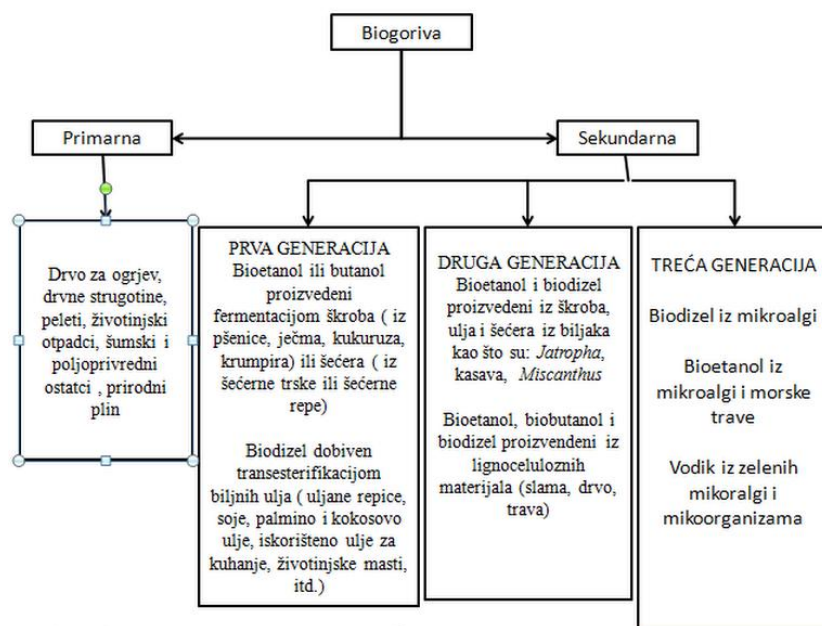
Biogoriva

Primarna

Sekundarna

Drvo za ogrjev, drvne strugotine, peleti, životinjski otpadci, šumski i poljoprivredni ostatci , prirodni plin

PRVA GENERACIJA
Bioetanol ili butanol proizveđeni fermentacijom škroba ( iz pšenice, ječma, kukuruza, krumpira) ili šećera ( iz šećerne trske ili šećerne repe)

Biodizel dobiven transesterifikacijom biljnih ulja ( uljane repice, soje, palmino i kokosovo ulje, iskorišteno ulje za kuhanje, životinjske masti, itd.)

DRUGA GENERACIJA
Bioetanol i biodizel proizveđeni iz škroba, ulja i šećera iz biljaka kao što su: Jatropha, kasava, Miscanthus

Bioetanol, biobutanol i biodizel proizvenđeni iz lignoceluloznih materijala (slama, drvo, trava)

TREĆA GENERACIJA

Biodizel iz mikroalgi

Bioetanol iz mikroalgi i morske trave

Vodik iz zelenih mikoralgi i mikoorganizama